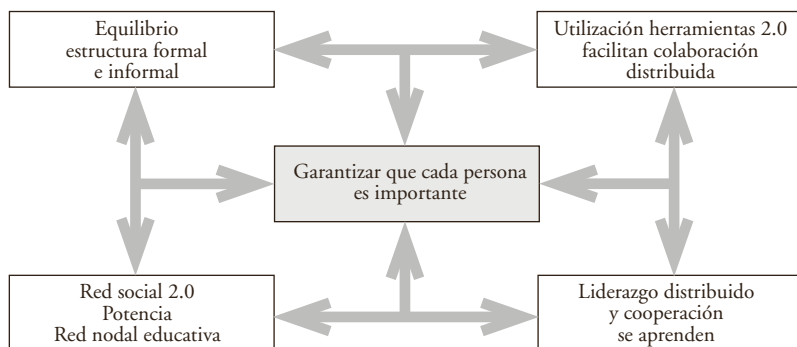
Equilibrio
estructura formal
e informal

Utilización herramientas 2.0
facilitan colaboración
distribuida

Garantizar que cada persona
es importante

Red social 2.0
Potencia
Red nodal educativa

Liderazgo distribuido
y cooperación
se aprenden